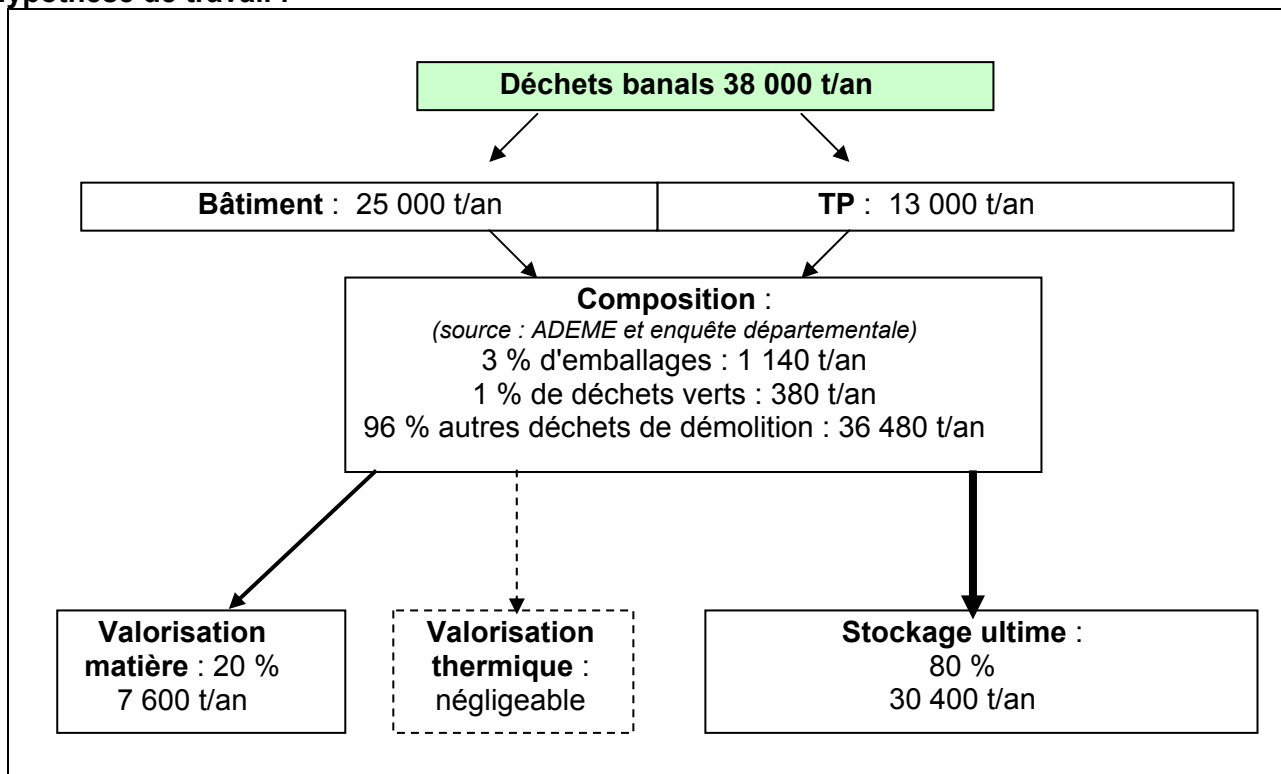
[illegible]ypothèse de travail :

Déchets banals 38 000 t/an

Bâtiment : 25 000 t/an

TP : 13 000 t/an

Composition :
(source : ADEME et enquête départementale)
3 % d'emballages : 1 140 t/an
1 % de déchets verts : 380 t/an
96 % autres déchets de démolition : 36 480 t/an

Valorisation matière : 20 %
7 600 t/an

Valorisation thermique :
négligeable

Stockage ultime :
80 %
30 400 t/an